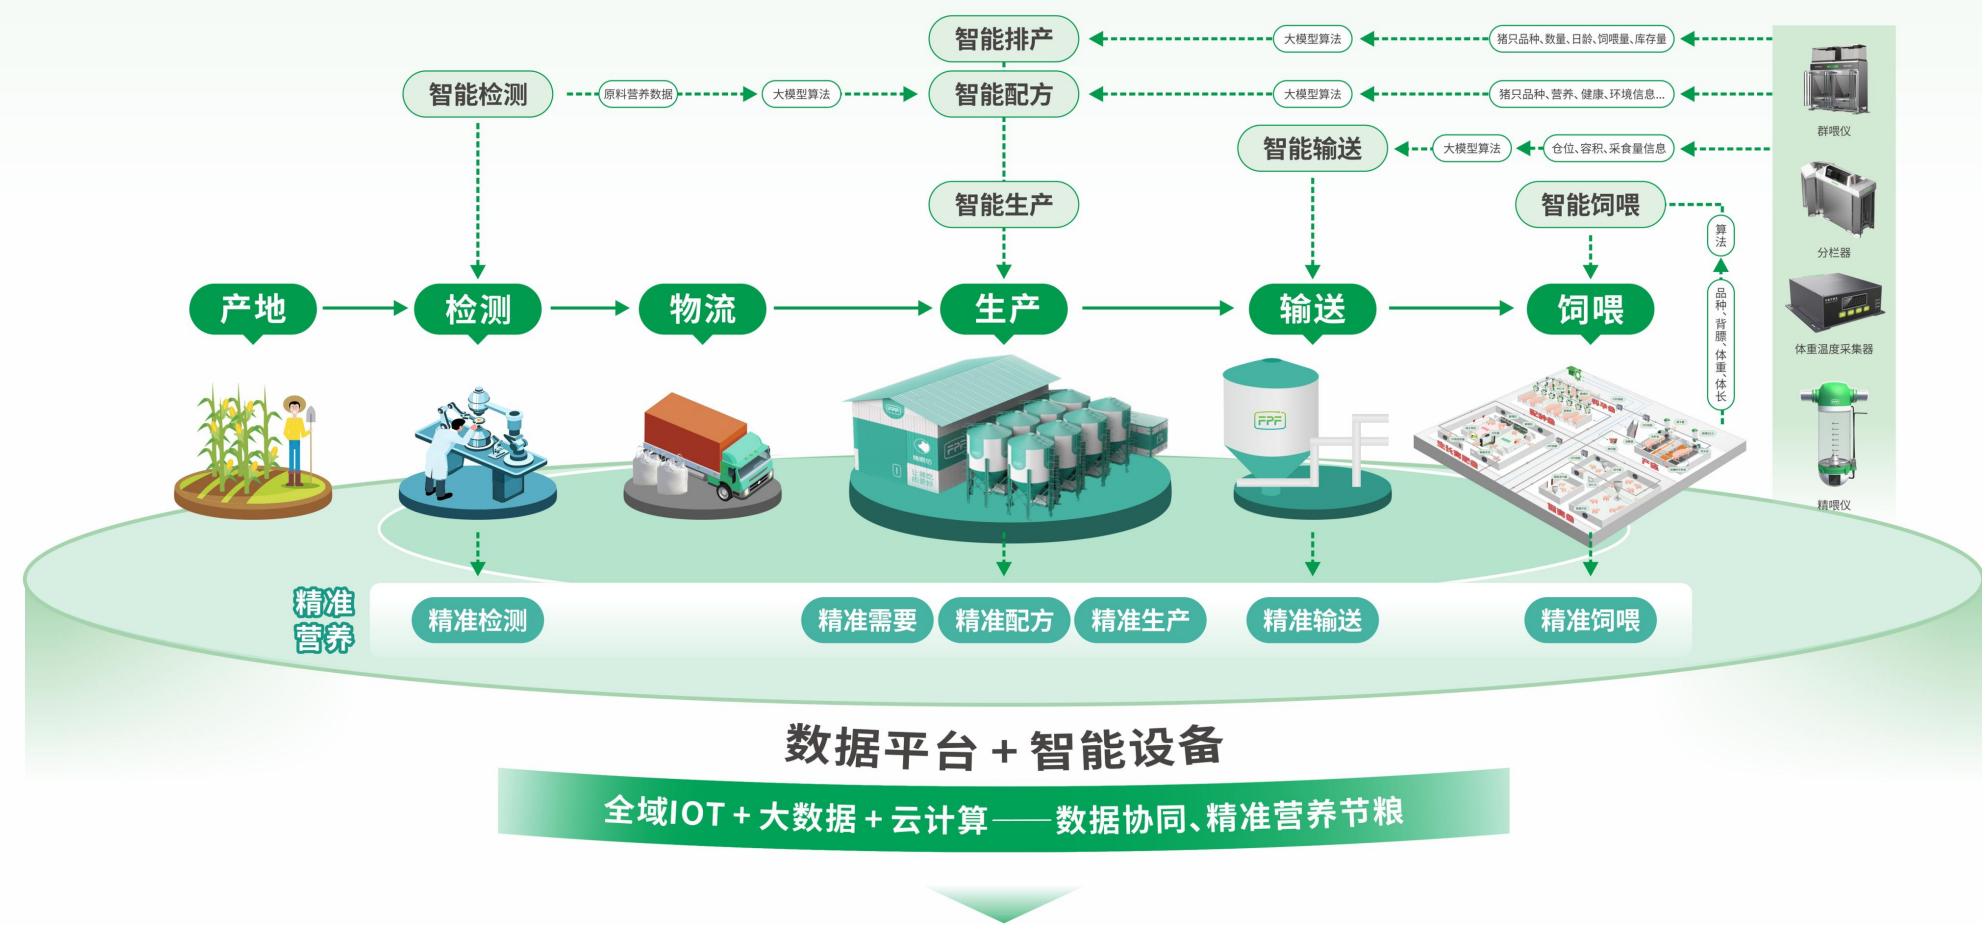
智能排产

大模型算法

猪只品种、数量、日龄、饲喂量、库存量

智能检测

原料营养数据

大模型算法

智能配方

大模型算法

猪只品种、营养、健康、环境信息...

智能输送

大模型算法

仓位、容积、采食量信息

智能生产

智能饲喂

算法

品种、背膘、体重、体长

群喂仪

分栏器

体重温度采集器

精喂仪

产地

检测

物流

生产

输送

饲喂

精准营养

精准检测

精准需要

精准配方

精准生产

精准输送

精准饲喂

数据平台 + 智能设备

全域IOT + 大数据 + 云计算——数据协同、精准营养节粮